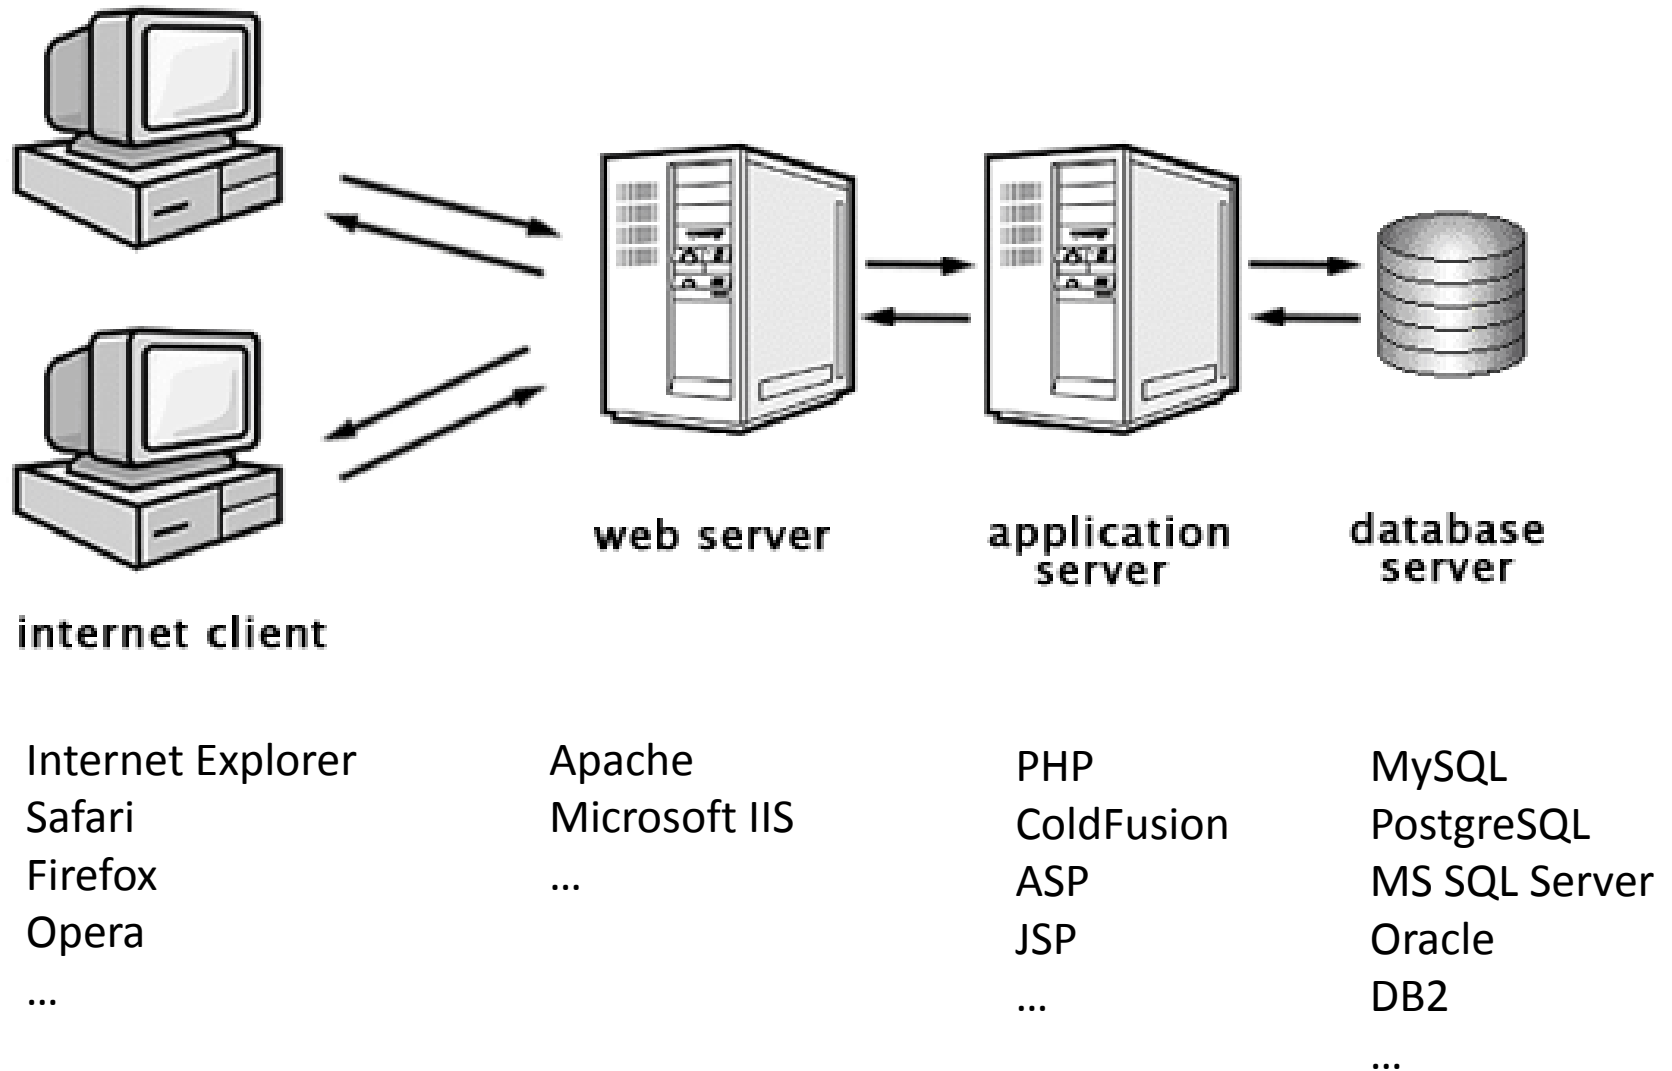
web server

application server

database server

internet client

Internet Explorer
Safari
Firefox
Opera
…

Apache
Microsoft IIS
…

PHP
ColdFusion
ASP
JSP
…

MySQL
PostgreSQL
MS SQL Server
Oracle
DB2
…